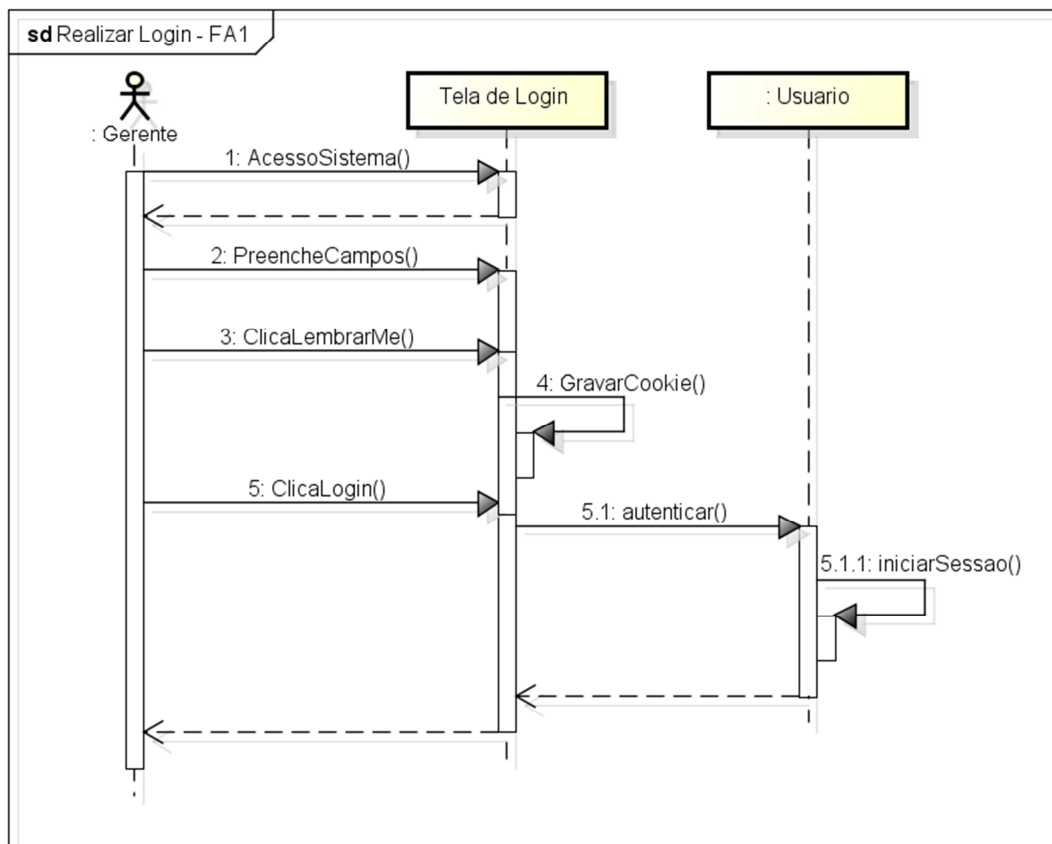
sd Realizar Login - FA1

: Gerente

Tela de Login

: Usuario

1: AcessoSistema()

2: PreencheCampos()

3: ClicaLembrarMe()

4: GravarCookie()

5: ClicaLogin()

5.1: autenticar()

5.1.1: iniciarSessao()